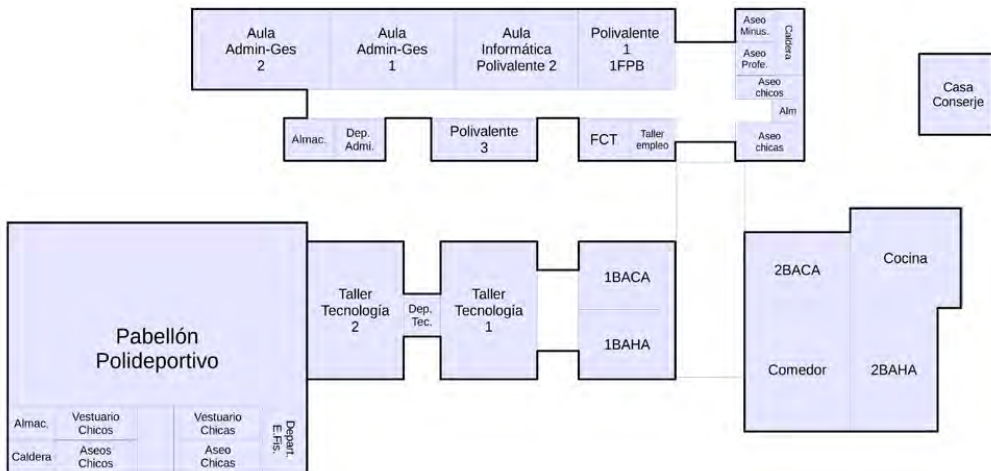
Aula Admin-Ges 2

Aula Admin-Ges 1

Aula Informática Polivalente 2

Polivalente 1 1FPB

Aseo Minus.

Caldera

Aseo Profe.

Aseo chicos

Alm

Aseo chicas

Casa Conserje

Almac.

Dep. Admi.

Polivalente 3

FCT

Taller empleo

Pabellón Polideportivo

Taller Tecnología 2

Dep. Tec.

Taller Tecnología 1

1BACA

1BAHA

2BACA

Cocina

Comedor

2BAHA

Almac.

Vestuario Chicos

Caldera

Aseos Chicos

Vestuario Chicas

Aseo Chicas

Depart. E.Fís.